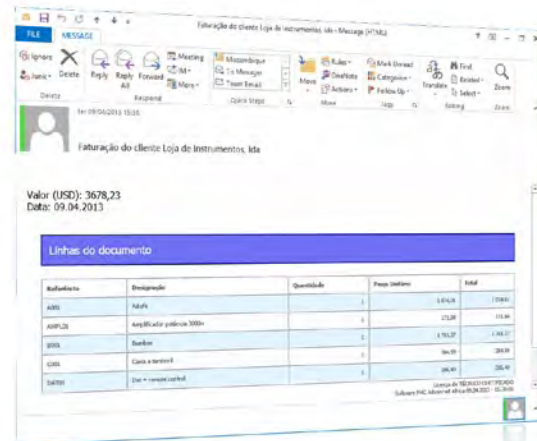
Faturação do cliente Loja de Instrumentos, lda - Message (HTML)

FILE MESSAGE

Ignore Junk Delete
Delete

Reply Reply All Forward Meeting IM More
Respond

Moçambique To Manager Team Email
Quick Steps

Move Rules OneNote Actions
Move

Mark Unread Categorize Follow Up
Tags

Translate Find Related Select
Editing

Zoom
Zoom

ter 09/04/2013 15:05

Faturação do cliente Loja de Instrumentos, lda

Valor (USD): 3678,23
Data: 09.04.2013

Linhas do documento

| Referência | Designação | Quantidade | Preço Unitário | Total |
|---|---|---|---|---|
| A001 | Adufe | 1 | 1.374,74 | 1.374,74 |
| AMPL20 | Amplificador potência 3000+ | 1 | 171,88 | 171,88 |
| B001 | Bombo | 1 | 1.745,27 | 1.745,27 |
| C001 | Caixa e tarola | 1 | 184,56 | 184,56 |
| DAT001 | Dat + remote control | 1 | 201,90 | 201,90 |

Licença de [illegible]
Software PHC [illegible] 09.04.2013 - 15:26:06